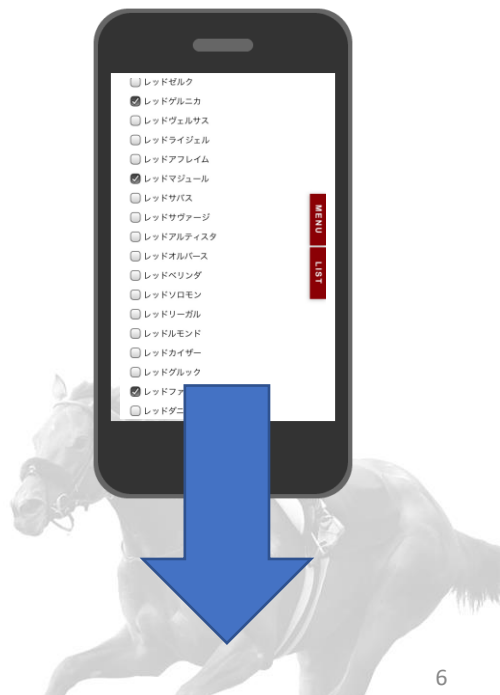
レッドゼルク
レッドゲルニカ
レッドヴェルサス
レッドライジェル
レッドアフレイム
レッドマジュール
レッドサバス
レッドサヴァージ
レッドアルティスタ
レッドオルバース
レッドベリンダ
レッドソロモン
レッドリーガル
レッドルモンド
レッドカイザー
レッドグルック
レッドファ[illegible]
レッドダ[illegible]

MENU
LIST

6